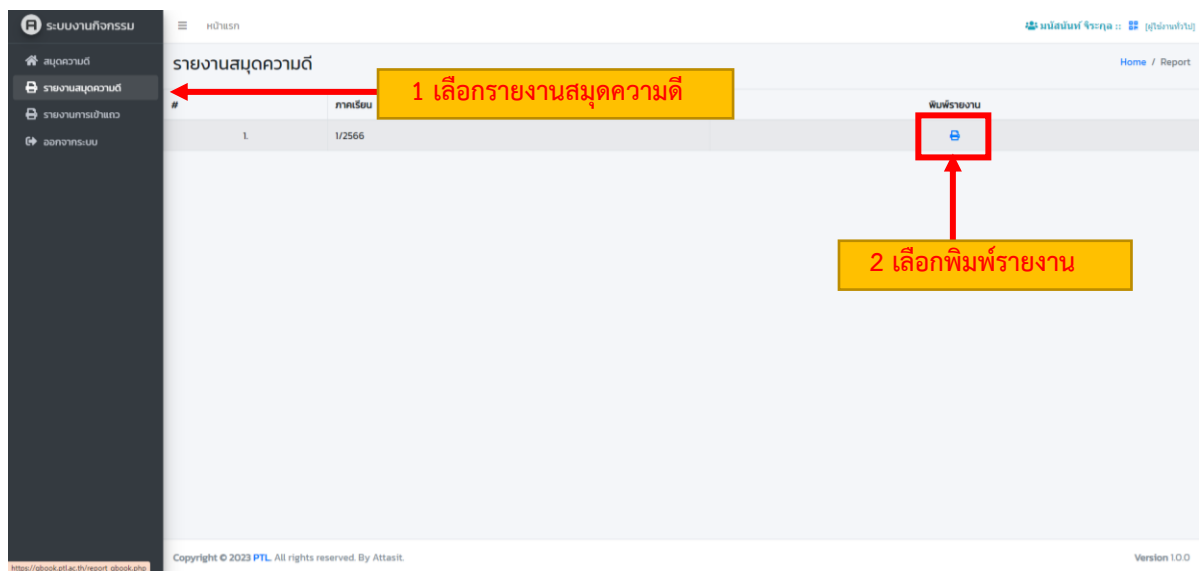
ระบบงานกิจกรรม

สมุดความดี
รายงานสมุดความดี
รายงานการเข้าแถว
ออกจากระบบ

หน้าแรก

มนัสนันท์ จิระกุล :: [ผู้ใช้งานทั่วไป]

รายงานสมุดความดี

Home / Report

1 เลือกรายงานสมุดความดี

| # | ภาคเรียน | | พิมพ์รายงาน |
|---|---|---|---|
| 1. | 1/2566 | | |

2 เลือกพิมพ์รายงาน

https://gbook.ptl.ac.th/report_gbook.php

Copyright © 2023 PTL. All rights reserved. By Attasit.

Version 1.0.0